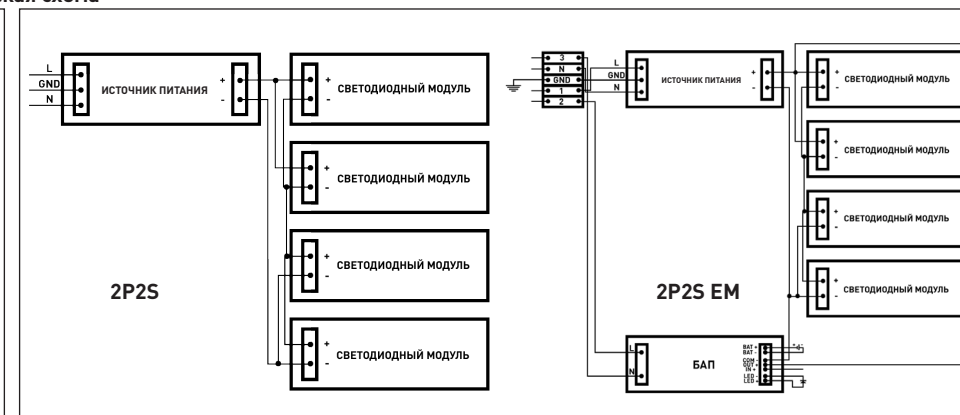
ная схема

L
GND
N
ИСТОЧНИК ПИТАНИЯ
+
-
+
-
СВЕТОДИОДНЫЙ МОДУЛЬ
+
-
СВЕТОДИОДНЫЙ МОДУЛЬ
+
-
СВЕТОДИОДНЫЙ МОДУЛЬ
+
-
СВЕТОДИОДНЫЙ МОДУЛЬ
2P2S

3
N
GND
1
2
L
GND
N
ИСТОЧНИК ПИТАНИЯ
+
-
+
-
СВЕТОДИОДНЫЙ МОДУЛЬ
+
-
СВЕТОДИОДНЫЙ МОДУЛЬ
+
-
СВЕТОДИОДНЫЙ МОДУЛЬ
+
-
СВЕТОДИОДНЫЙ МОДУЛЬ
2P2S EM
L
N
БАП
BAT
BAT
COM
OUT
IN
LED
LED
+
-